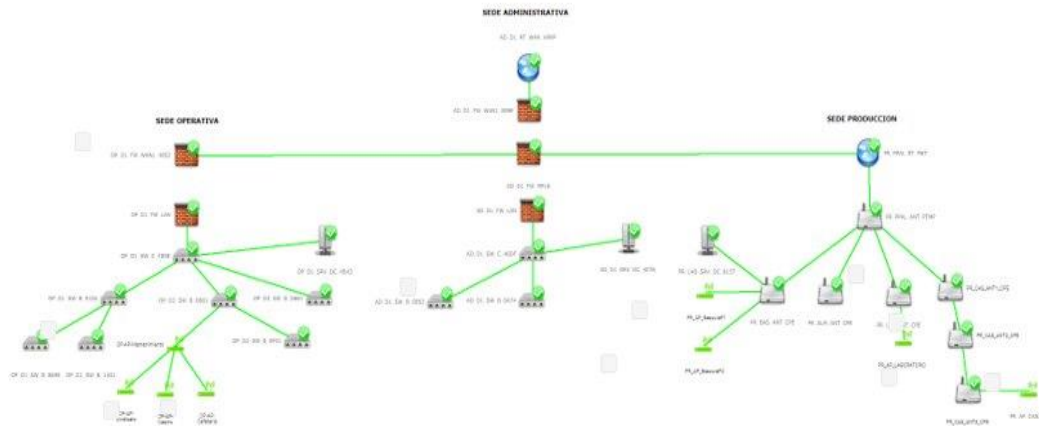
SEDE ADMINISTRATIVA

AD D1 RT WAN VRP

AD D1 FW WAN1 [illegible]

SEDE OPERATIVA

OP D1 FW WAN1 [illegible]

AD D1 FW MPLS

SEDE PRODUCCION

PR MPLS RT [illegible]

OP D1 FW LAN

AD D1 FW LAN

PR PAL ANT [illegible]

OP D1 SW C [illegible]

OP D1 SRV DC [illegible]

AD D1 SW C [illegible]

AD D1 SRV DC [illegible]

PR LAS SRV DC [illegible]

OP D1 SW A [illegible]

OP D1 SW A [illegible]

OP D1 SW A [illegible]

AD D1 SW A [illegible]

AD D1 SW A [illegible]

PR BAS ANT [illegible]

PR ALM ANT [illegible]

PR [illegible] CPE

PR_CAS_ANT_CPE

OP-AP-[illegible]

OP D1 SW A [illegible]

PR_AP_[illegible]

PR_AP_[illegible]

PR_AP_LABORATORIO

PR_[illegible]_CPE

OP D1 SW A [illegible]

OP D1 SW A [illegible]

OP-AP-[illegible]

OP-AP-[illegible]

OP-AP-Cafeteria

PR_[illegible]_CPE

PR AP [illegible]